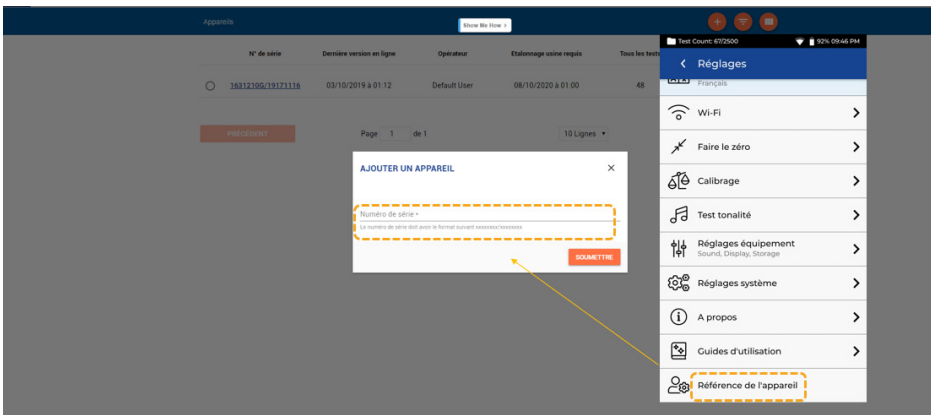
Appareils

Show Me How

| N° de série | Dernière version en ligne | Opérateur | Etalonnage usine requis | Tous les tests |
|---|---|---|---|---|
| 1631210G/19171116 | 03/10/2019 à 01:12 | Default User | 08/10/2020 à 01:00 | 48 |

PRÉCÉDENT

Page 1 de 1

10 Lignes

AJOUTER UN APPAREIL

Numéro de série *

Le numéro de série doit avoir le format suivant xxxxxxxx/xxxxxxxx

SOUMETTRE

Test Count: 67/2500

92% 09:46 PM

Réglages

Français

Wi-Fi

Faire le zéro

Calibrage

Test tonalité

Réglages équipement
Sound, Display, Storage

Réglages système

A propos

Guides d'utilisation

Référence de l'appareil